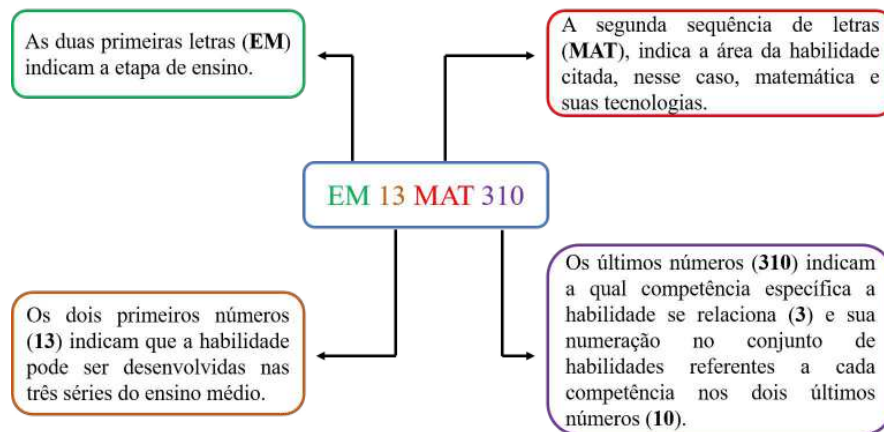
As duas primeiras letras (**EM**) indicam a etapa de ensino.

A segunda sequência de letras (**MAT**), indica a área da habilidade citada, nesse caso, matemática e suas tecnologias.

EM 13 MAT 310

Os dois primeiros números (**13**) indicam que a habilidade pode ser desenvolvidas nas três séries do ensino médio.

Os últimos números (**310**) indicam a qual competência específica a habilidade se relaciona (**3**) e sua numeração no conjunto de habilidades referentes a cada competência nos dois últimos números (**10**).